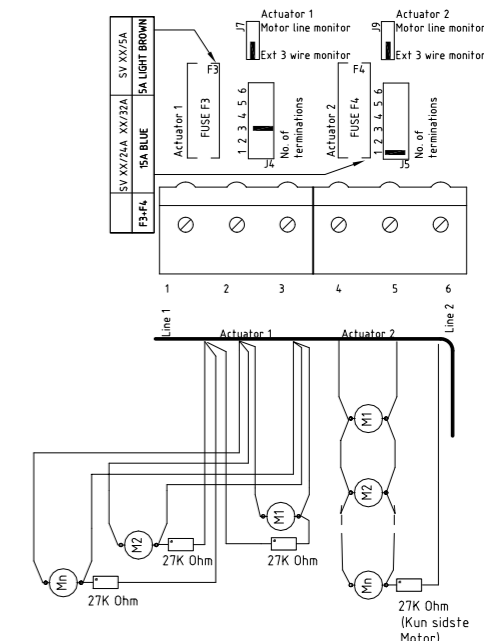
Actuator 1
J7 Motor line monitor
Ext 3 wire monitor

Actuator 2
J9 Motor line monitor
Ext 3 wire monitor

| SV XX/5A | 5A LIGHT BROWN |
|---|---|
| SV XX/24A XX/32A | 15A BLUE |
| F3+F4 | |

F3
Actuator 1
FUSE F3
1 2 3 4 5 6
J4
No. of terminations

F4
Actuator 2
FUSE F4
1 2 3 4 5 6
J5
No. of terminations

1 2 3 4 5 6

Line 1
Actuator 1
Actuator 2
Line 2

M1
M2
M2
M1
Mn
Mn

27K Ohm
27K Ohm
27K Ohm
27K Ohm
(Kun sidste Motor)